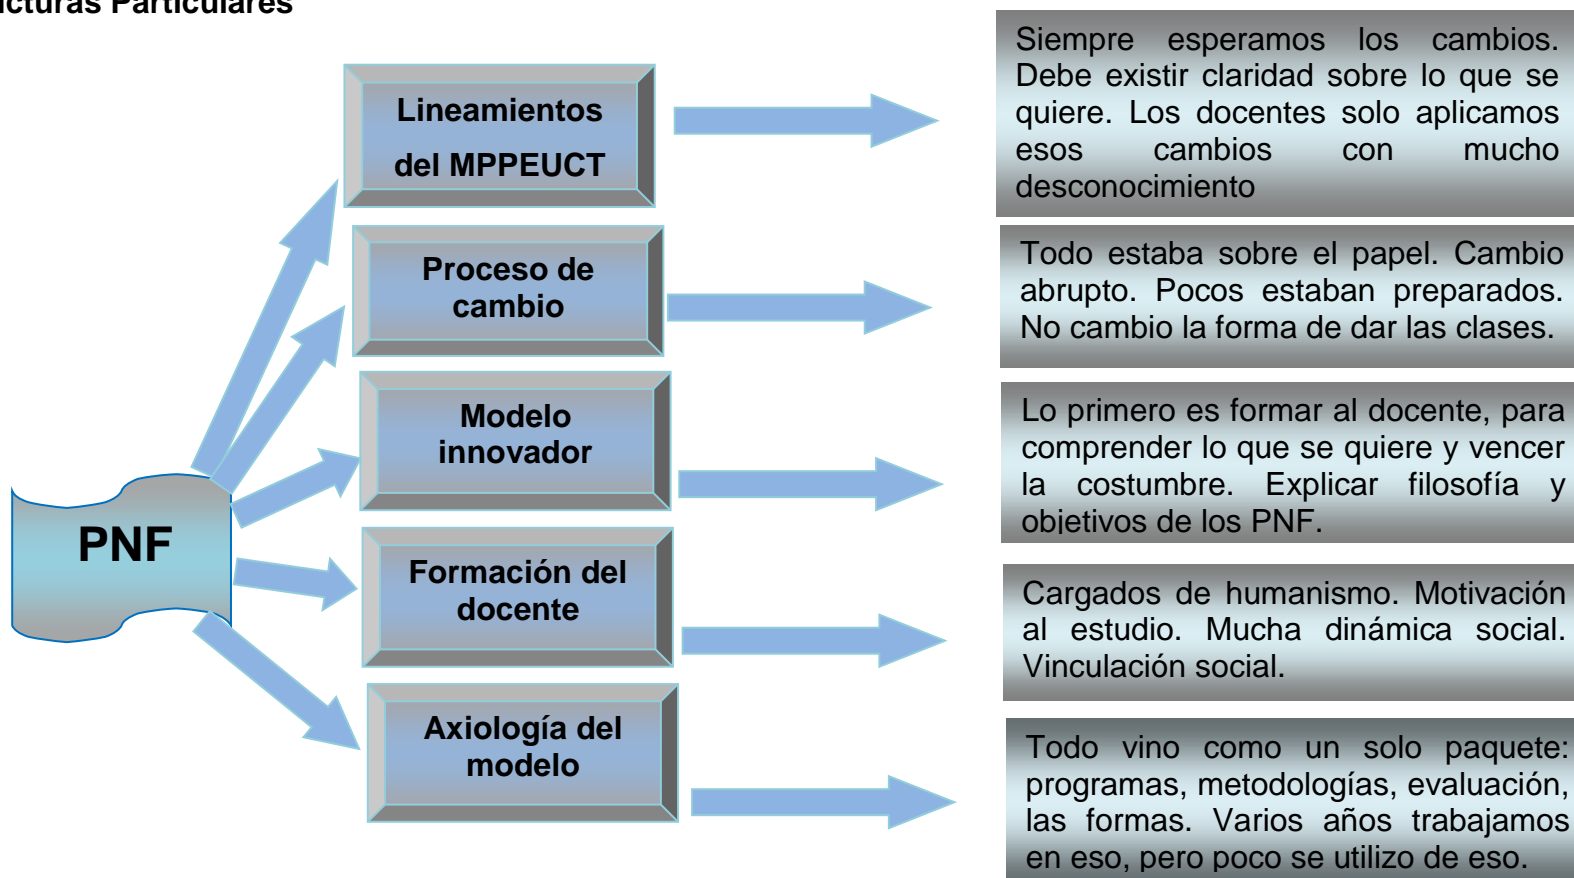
cturas Particulares

PNF

Lineamientos del MPPEUCT

Siempre esperamos los cambios. Debe existir claridad sobre lo que se quiere. Los docentes solo aplicamos esos cambios con mucho desconocimiento

Proceso de cambio

Todo estaba sobre el papel. Cambio abrupto. Pocos estaban preparados. No cambio la forma de dar las clases.

Modelo innovador

Lo primero es formar al docente, para comprender lo que se quiere y vencer la costumbre. Explicar filosofía y objetivos de los PNF.

Formación del docente

Cargados de humanismo. Motivación al estudio. Mucha dinámica social. Vinculación social.

Axiología del modelo

Todo vino como un solo paquete: programas, metodologías, evaluación, las formas. Varios años trabajamos en eso, pero poco se utilizo de eso.